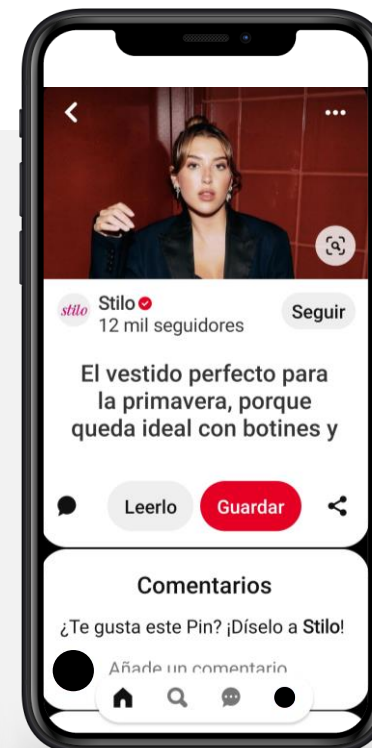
stilo

Stilo
12 mil seguidores

Seguir

El vestido perfecto para la primavera, porque queda ideal con botines y

Leerlo

Guardar

Comentarios

¿Te gusta este Pin? ¡Díselo a Stilo!

Añade un comentario